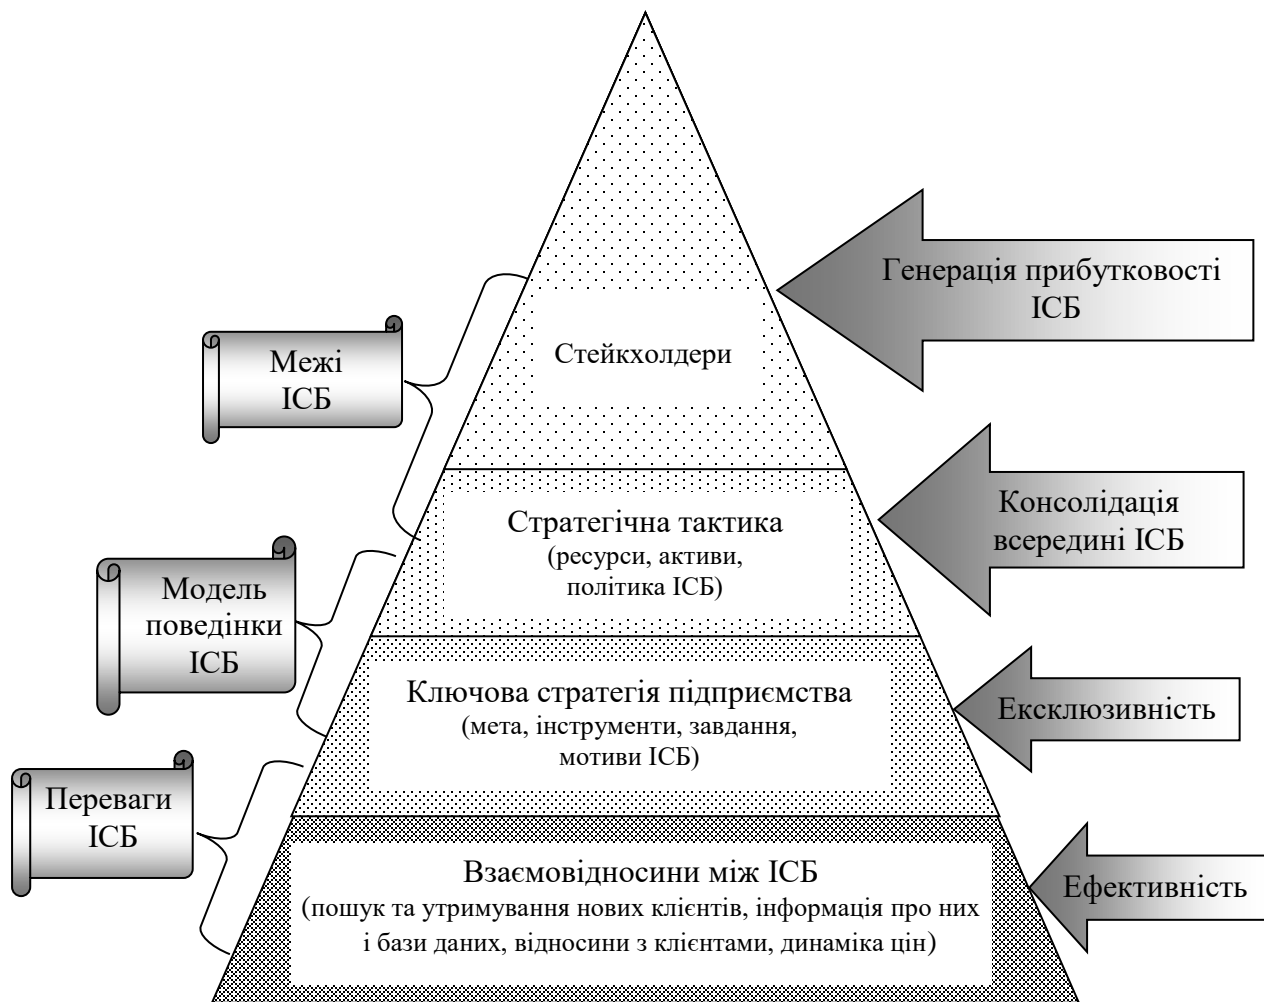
Генерація прибутковості ІСБ

Межі ІСБ

Стейкхолдери

Консолідація всередині ІСБ

Стратегічна тактика (ресурси, активи, політика ІСБ)

Модель поведінки ІСБ

Ключова стратегія підприємства (мета, інструменти, завдання, мотиви ІСБ)

Ексклюзивність

Переваги ІСБ

Взаємовідносини між ІСБ (пошук та утримування нових клієнтів, інформація про них і бази даних, відносини з клієнтами, динаміка цін)

Ефективність